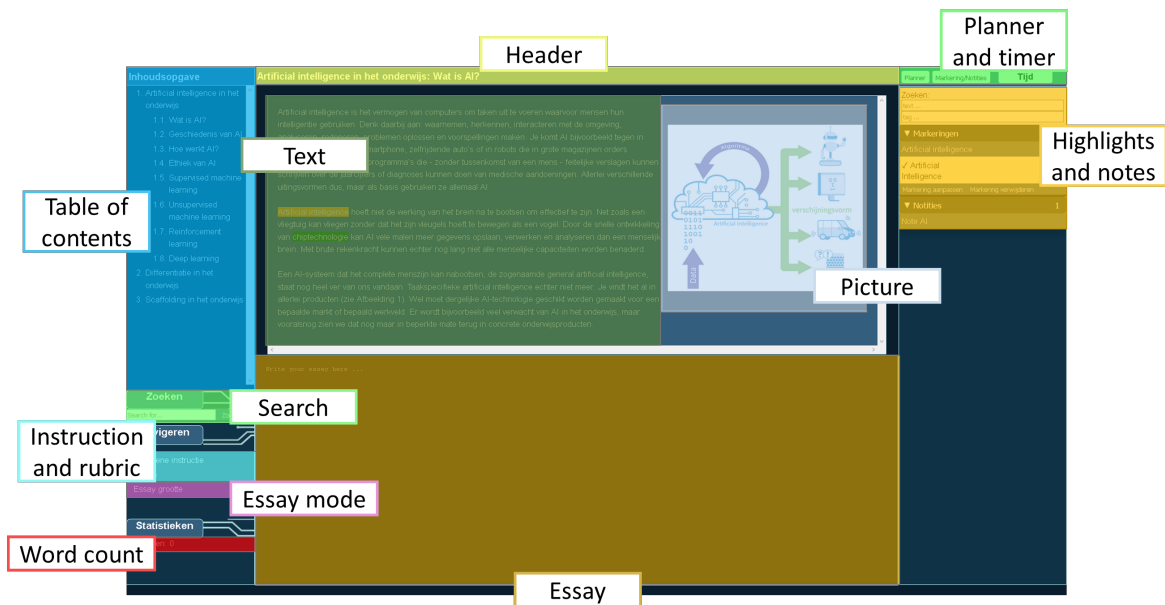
Planner and timer

Header

Inhoudsopgave

Artificial intelligence in het onderwijs: Wat is AI?

Planner | Markering/Notities | Tijd

1. Artificial intelligence in het onderwijs
1.1. Wat is AI?
1.2. Geschiedenis van AI
1.3. Hoe werkt AI?
1.4. Ethiek van AI
1.5. Supervised machine learning
1.6. Unsupervised machine learning
1.7. Reinforcement learning
1.8. Deep learning
2. Differentiatie in het onderwijs
3. Scaffolding in het onderwijs

Text

Artificial intelligence is het vermogen van computers om taken uit te voeren waarvoor mensen hun intelligentie gebruiken. Denk daarbij aan: waarnemen, herkennen, interacteren met de omgeving, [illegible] problemen oplossen en voorspellingen maken. Je komt AI bijvoorbeeld tegen in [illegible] smartphone, zelfrijdende auto's of in robots die in grote magazijnen orders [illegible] programma's die - zonder tussenkomst van een mens - feitelijke verslagen kunnen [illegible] diagnoses kunnen doen van medische aandoeningen. Allerlei verschillende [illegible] gebruiken ze allemaal AI.

Artificial intelligence hoeft niet de werking van het brein na te bootsen om effectief te zijn. Net zoals een vliegtuig kan vliegen zonder dat het zijn vleugels hoeft te bewegen als een vogel. Door de snelle ontwikkeling van chiptechnologie kan AI veel meer gegevens opslaan, verwerken en analyseren dan een menselijk brein. Met brute rekenkracht kunnen echter nog lang niet alle menselijke capaciteiten worden benaderd.

Een AI-systeem dat het complete menszijn kan nabootsen, de zogenaamde general artificial intelligence, staat nog heel ver van ons vandaan. Taakspecifieke artificial intelligence echter niet meer. Je vindt het al in allerlei producten (zie Afbeelding 1). Wel moet dergelijke AI-technologie geschikt worden gemaakt voor een bepaalde markt of bepaald werkveld. Er wordt bijvoorbeeld veel verwacht van AI in het onderwijs, maar voorlopig zien we dat nog maar in beperkte mate terug in concrete onderwijsproducten.

Algoritme
Artificial intelligence
verschijningsvorm
Data
0101 1110 1001 10 0

Picture

Zoeken:

Highlights and notes

▼ Markeringen
Artificial intelligence
✓ Artificial Intelligence
Markering aanpassen | Markering verwijderen
▼ Notities 1
Note AI

Table of contents

Write your essay here ...

Zoeken
Search for
Search

Instruction and rubric
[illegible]vigeren
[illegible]ene instructie

Essay grootte
Essay mode

Statistieken
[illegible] 0
Word count

Essay